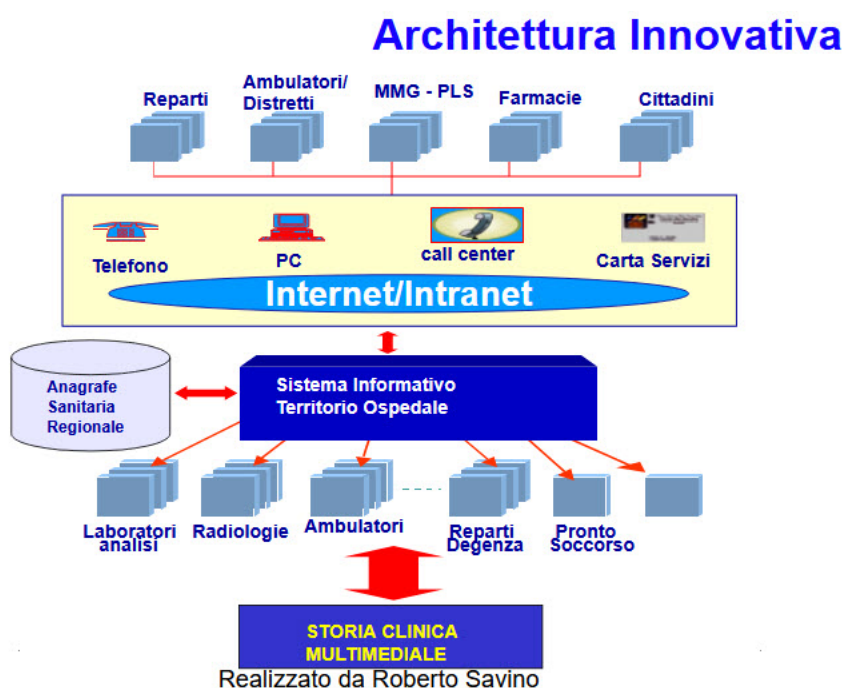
Architettura Innovativa

Reparti
Ambulatori/ Distretti
MMG - PLS
Farmacie
Cittadini

Telefono
PC
call center
Carta Servizi

Internet/Intranet

Anagrafe Sanitaria Regionale

Sistema Informativo Territorio Ospedale

Laboratori analisi
Radiologie
Ambulatori
Reparti Degenza
Pronto Soccorso

STORIA CLINICA MULTIMEDIALE

Realizzato da Roberto Savino